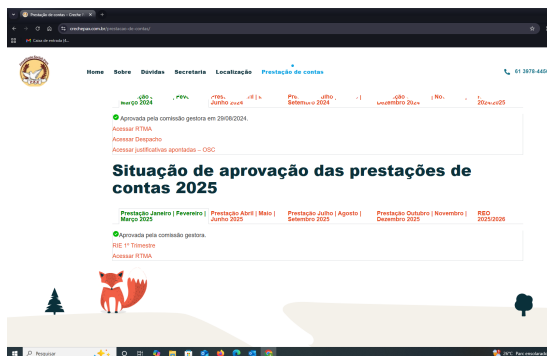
Prestação de contas – Creche ×

crechepao.com.br/prestacao-de-contas/

Caixa de entrada (4...

Home Sobre Dúvidas Secretaria Localização Prestação de contas

61 3976-445

Março 2024 | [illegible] Junho 2024 | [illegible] Setembro 2024 | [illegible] Dezembro 2024 | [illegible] 2024/2025

Aprovada pela comissão gestora em 29/08/2024.

Acessar RTMA

Acessar Despacho

Acessar justificativas apontadas – OSC

Situação de aprovação das prestações de contas 2025

| Prestação Janeiro \| Fevereiro \| Março 2025 | Prestação Abril \| Maio \| Junho 2025 | Prestação Julho \| Agosto \| Setembro 2025 | Prestação Outubro \| Novembro \| Dezembro 2025 | REO 2025/2026 |
|---|---|---|---|---|

Aprovada pela comissão gestora.

RIE 1º Trimestre

Acessar RTMA

Pesquisar

26°C Parc ensolarado